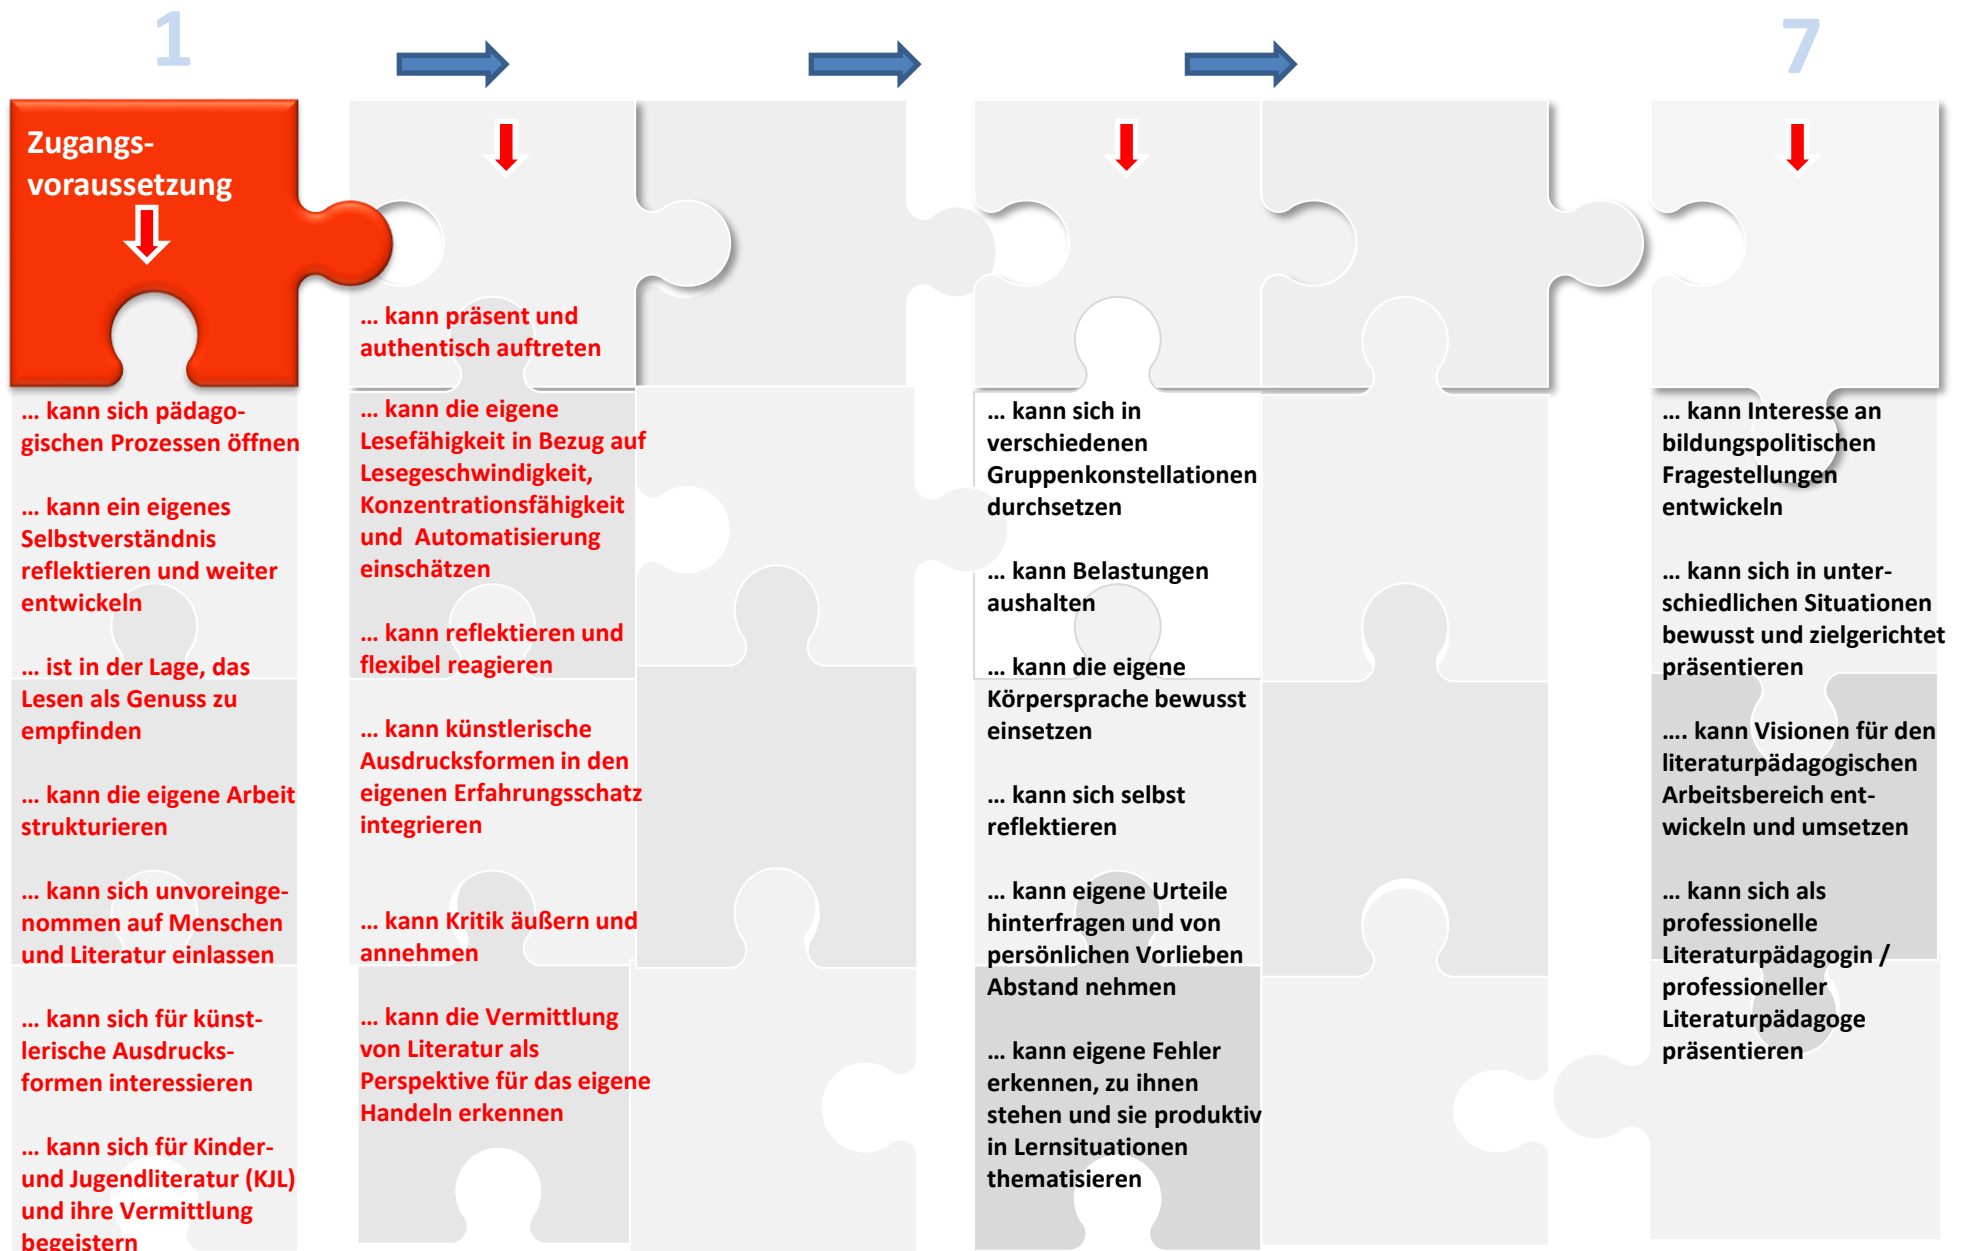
1

7

Zugangsvoraussetzung

... kann sich pädagogischen Prozessen öffnen

... kann ein eigenes Selbstverständnis reflektieren und weiter entwickeln

... ist in der Lage, das Lesen als Genuss zu empfinden

... kann die eigene Arbeit strukturieren

... kann sich unvoreingenommen auf Menschen und Literatur einlassen

... kann sich für künstlerische Ausdrucksformen interessieren

... kann sich für Kinder- und Jugendliteratur (KJL) und ihre Vermittlung begeistern

... kann präsent und authentisch auftreten

... kann die eigene Lesefähigkeit in Bezug auf Lesegeschwindigkeit, Konzentrationsfähigkeit und Automatisierung einschätzen

... kann reflektieren und flexibel reagieren

... kann künstlerische Ausdrucksformen in den eigenen Erfahrungsschatz integrieren

... kann Kritik äußern und annehmen

... kann die Vermittlung von Literatur als Perspektive für das eigene Handeln erkennen

... kann sich in verschiedenen Gruppenkonstellationen durchsetzen

... kann Belastungen aushalten

... kann die eigene Körpersprache bewusst einsetzen

... kann sich selbst reflektieren

... kann eigene Urteile hinterfragen und von persönlichen Vorlieben Abstand nehmen

... kann eigene Fehler erkennen, zu ihnen stehen und sie produktiv in Lernsituationen thematisieren

... kann Interesse an bildungspolitischen Fragestellungen entwickeln

... kann sich in unterschiedlichen Situationen bewusst und zielgerichtet präsentieren

.... kann Visionen für den literaturpädagogischen Arbeitsbereich entwickeln und umsetzen

... kann sich als professionelle Literaturpädagogin / professioneller Literaturpädagoge präsentieren